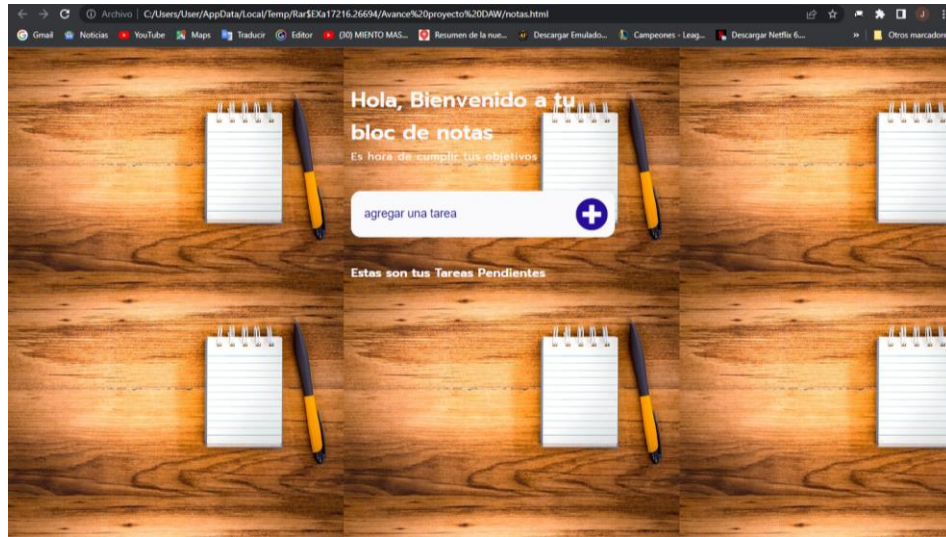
Archivo | C:/Users/User/AppData/Local/Temp/Rar$EXa17216.26694/Avance%20proyecto%20DAW/notas.html

Gmail Noticias YouTube Maps Traducir Editor (30) MIENTO MAS... Resumen de la nue... Descargar Emulado... Campeones - Leag... Descargar Netflix 6... » Otros marcadores

Hola, Bienvenido a tu bloc de notas

Es hora de cumplir tus objetivos

agregar una tarea

Estas son tus Tareas Pendientes